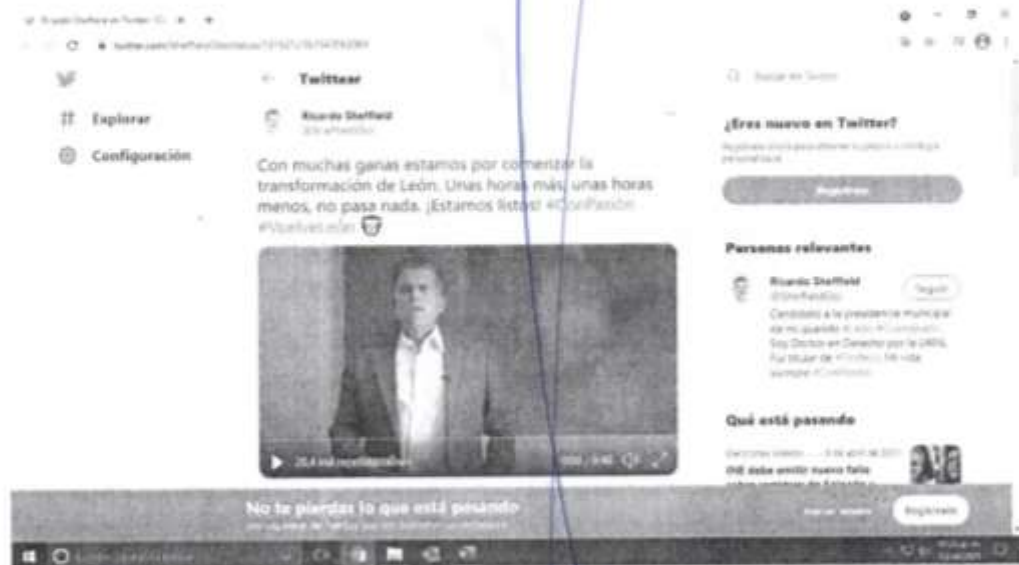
Twittear

Explorar

Configuración

Ricardo Sheffield

Con muchas ganas estamos por comenzar la transformación de León. Unas horas más, unas horas menos, no pasa nada. ¡Estamos listos! #ConPasión #VuelveLeón

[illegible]

¿Eres nuevo en Twitter?

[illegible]

Personas relevantes

Ricardo Sheffield

Seguir

Candidato a la presidencia municipal de mi querido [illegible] Soy Doctor en Derecho por la UNAM. Fui titular de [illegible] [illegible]

Qué está pasando

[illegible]

INE debe emitir nuevo fallo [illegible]

No te pierdas lo que está pasando

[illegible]

Registrarse